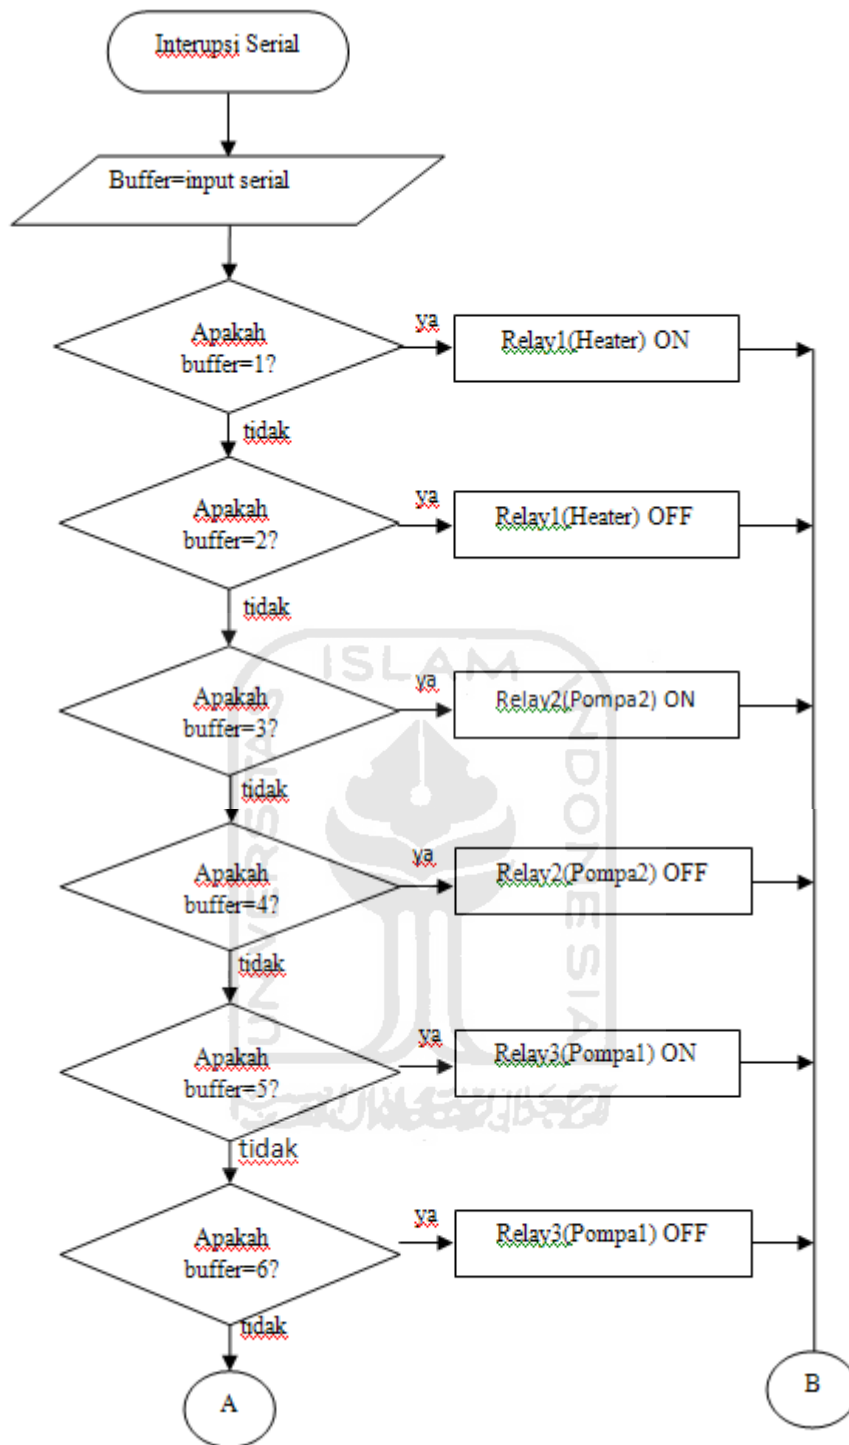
Interupsi Serial

Buffer=input serial

Apakah buffer=1?
ya
Relay1(Heater) ON
tidak

Apakah buffer=2?
ya
Relay1(Heater) OFF
tidak

Apakah buffer=3?
ya
Relay2(Pompa2) ON
tidak

Apakah buffer=4?
ya
Relay2(Pompa2) OFF
tidak

Apakah buffer=5?
ya
Relay3(Pompa1) ON
tidak

Apakah buffer=6?
ya
Relay3(Pompa1) OFF
tidak

A

B

ISLAM
UNIVERSITAS
INDONESIA